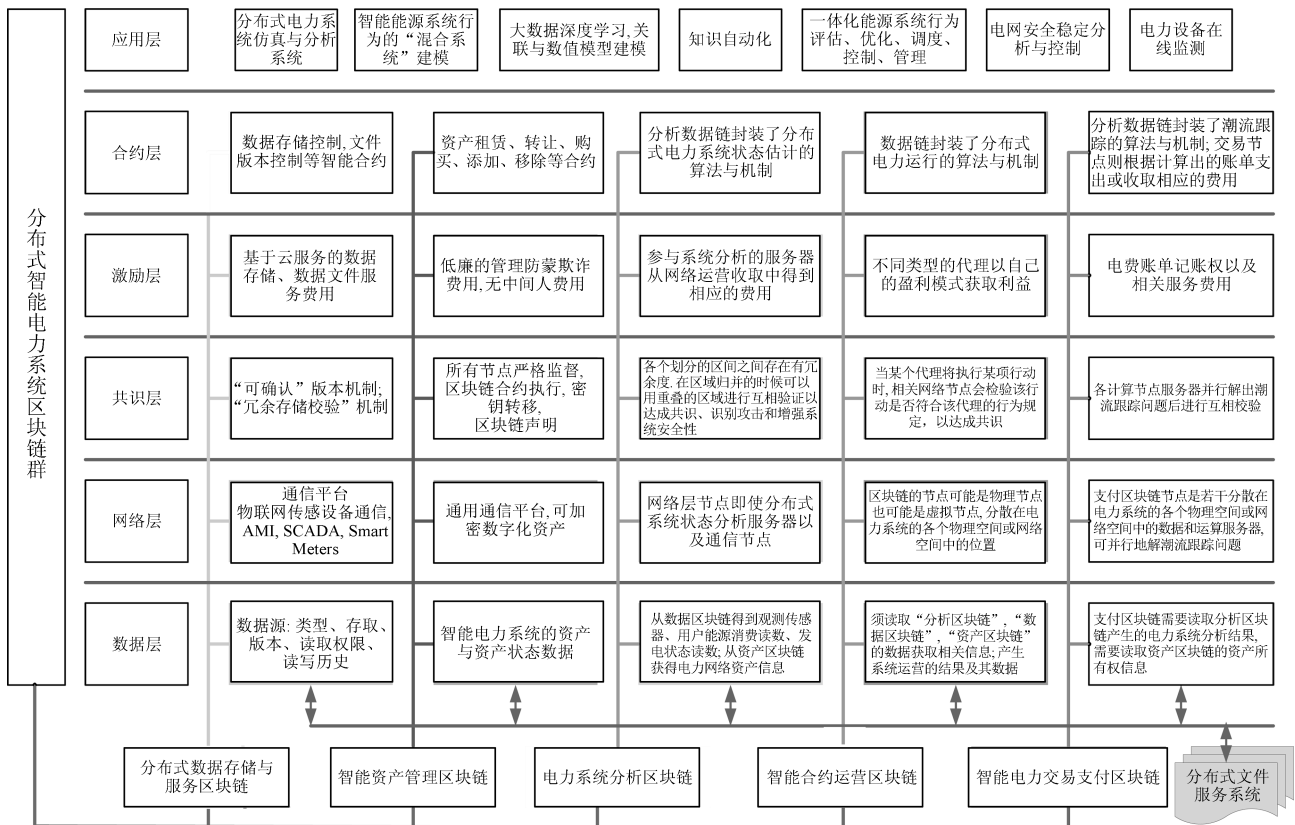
分布式智能电力系统区块链群

应用层

分布式电力系统仿真与分析系统

智能能源系统行为的“混合系统”建模

大数据深度学习,关联与数值模型建模

知识自动化

一体化能源系统行为评估、优化、调度、控制、管理

电网安全稳定分析与控制

电力设备在线监测

合约层

数据存储控制,文件版本控制等智能合约

资产租赁、转让、购买、添加、移除等合约

分析数据链封装了分布式电力系统状态估计的算法与机制

数据链封装了分布式电力运行的算法与机制

分析数据链封装了潮流跟踪的算法与机制;交易节点则根据计算出的账单支出或收取相应的费用

激励层

基于云服务的数据存储、数据文件服务费用

低廉的管理防蒙欺诈费用,无中间人费用

参与系统分析的服务器从网络运营收取中得到相应的费用

不同类型的代理以自己的盈利模式获取利益

电费账单记账权以及相关服务费用

共识层

“可确认”版本机制;“冗余存储校验”机制

所有节点严格监督,区块链合约执行,密钥转移,区块链声明

各个划分的区间之间存在有冗余度.在区域归并的时候可以用重叠的区域进行互相验证以达成共识、识别攻击和增强系统安全性

当某个代理将执行某项行动时,相关网络节点会检验该行动是否符合该代理的行为规定,以达成共识

各计算节点服务器并行解出潮流跟踪问题后进行互相校验

网络层

通信平台
物联网传感设备通信,AMI, SCADA, Smart Meters

通用通信平台,可加密数字化资产

网络层节点即使分布式系统状态分析服务器以及通信节点

区块链的节点可能是物理节点也可能是虚拟节点,分散在电力系统的各个物理空间或网络空间中的位置

支付区块链节点是若干分散在电力系统的各个物理空间或网络空间中的数据和运算服务器,可并行地解潮流跟踪问题

数据层

数据源:类型、存取、版本、读取权限、读写历史

智能电力系统的资产与资产状态数据

从数据区块链得到观测传感器、用户能源消费读数、发电状态读数;从资产区块链获得电力网络资产信息

须读取“分析区块链”,“数据区块链”,“资产区块链”的数据获取相关信息;产生系统运营的结果及其数据

支付区块链需要读取分析区块链产生的电力系统分析结果,需要读取资产区块链的资产所有权信息

分布式数据存储与服务区块链

智能资产管理区块链

电力系统分析区块链

智能合约运营区块链

智能电力交易支付区块链

分布式文件服务系统